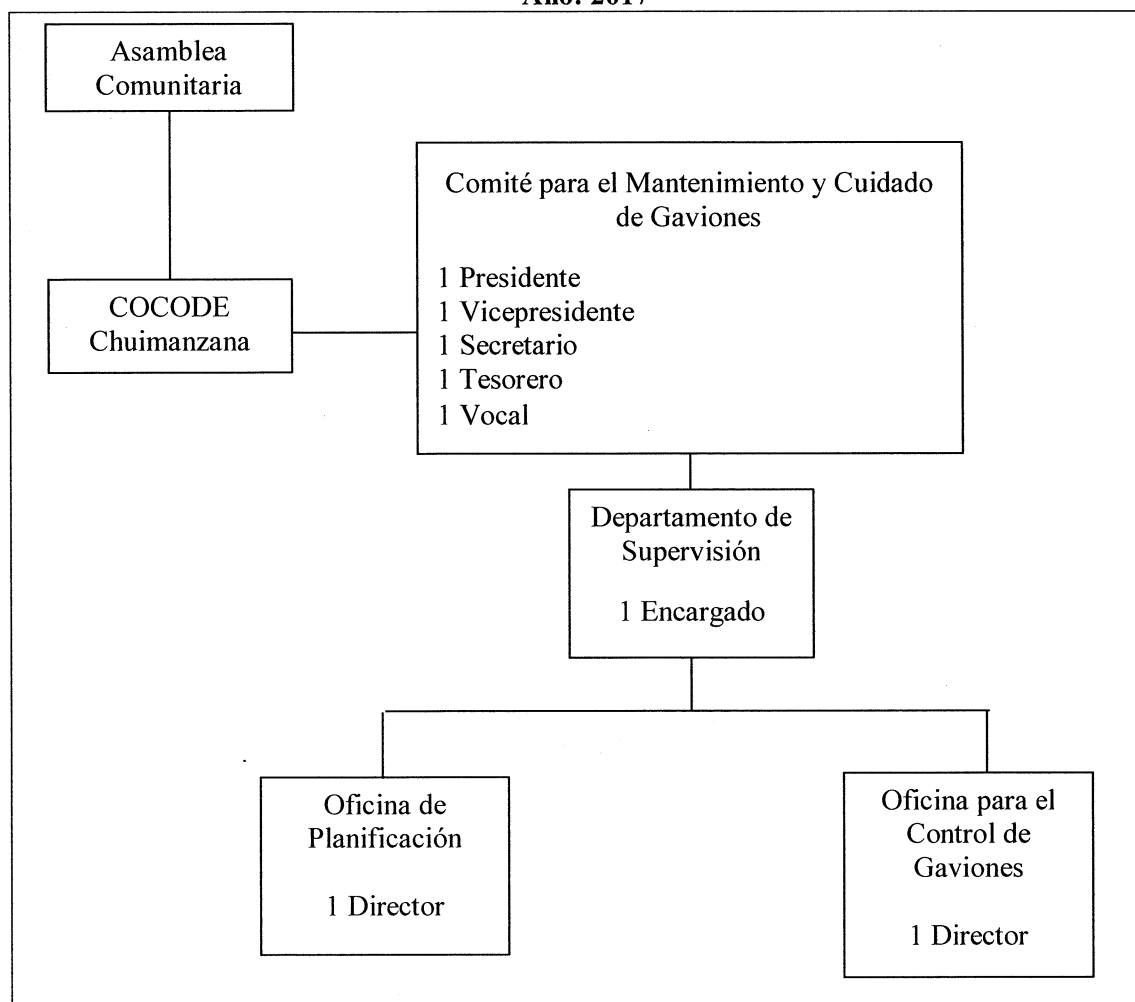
Año: 2017

Asamblea Comunitaria

COCODE Chuimanzana

Comité para el Mantenimiento y Cuidado de Gaviones

1 Presidente
1 Vicepresidente
1 Secretario
1 Tesorero
1 Vocal

Departamento de Supervisión

1 Encargado

Oficina de Planificación

1 Director

Oficina para el Control de Gaviones

1 Director